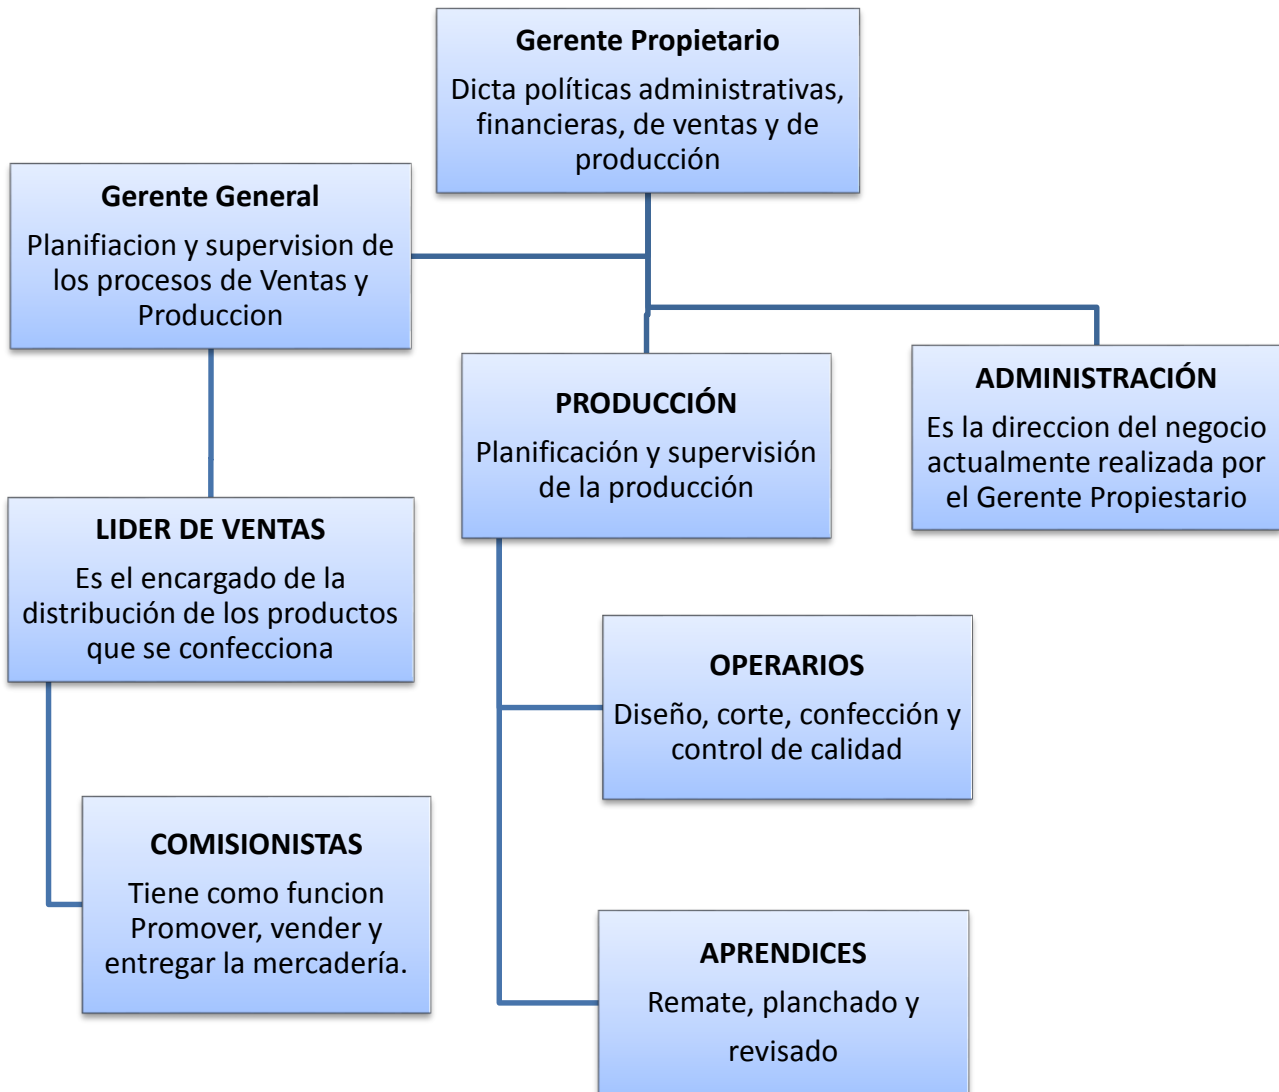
Gerente Propietario
Dicta políticas administrativas, financieras, de ventas y de producción

Gerente General
Planifiacion y supervision de los procesos de Ventas y Produccion

PRODUCCIÓN
Planificación y supervisión de la producción

ADMINISTRACIÓN
Es la direccion del negocio actualmente realizada por el Gerente Propiestario

LIDER DE VENTAS
Es el encargado de la distribución de los productos que se confecciona

OPERARIOS
Diseño, corte, confección y control de calidad

COMISIONISTAS
Tiene como funcion Promover, vender y entregar la mercadería.

APRENDICES
Remate, planchado y revisado